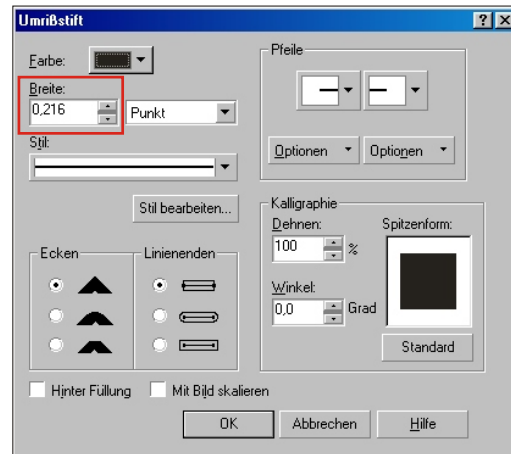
Umrißstift

Farbe:

Breite:
0,216
Punkt

Stil:

Stil bearbeiten...

Ecken

Linienenden

Pfeile

Optionen
Optionen

Kalligraphie
Dehnen:
100
%
Spitzenform:

Winkel:
0,0
Grad

Standard

Hinter Füllung
Mit Bild skalieren

OK
Abbrechen
Hilfe